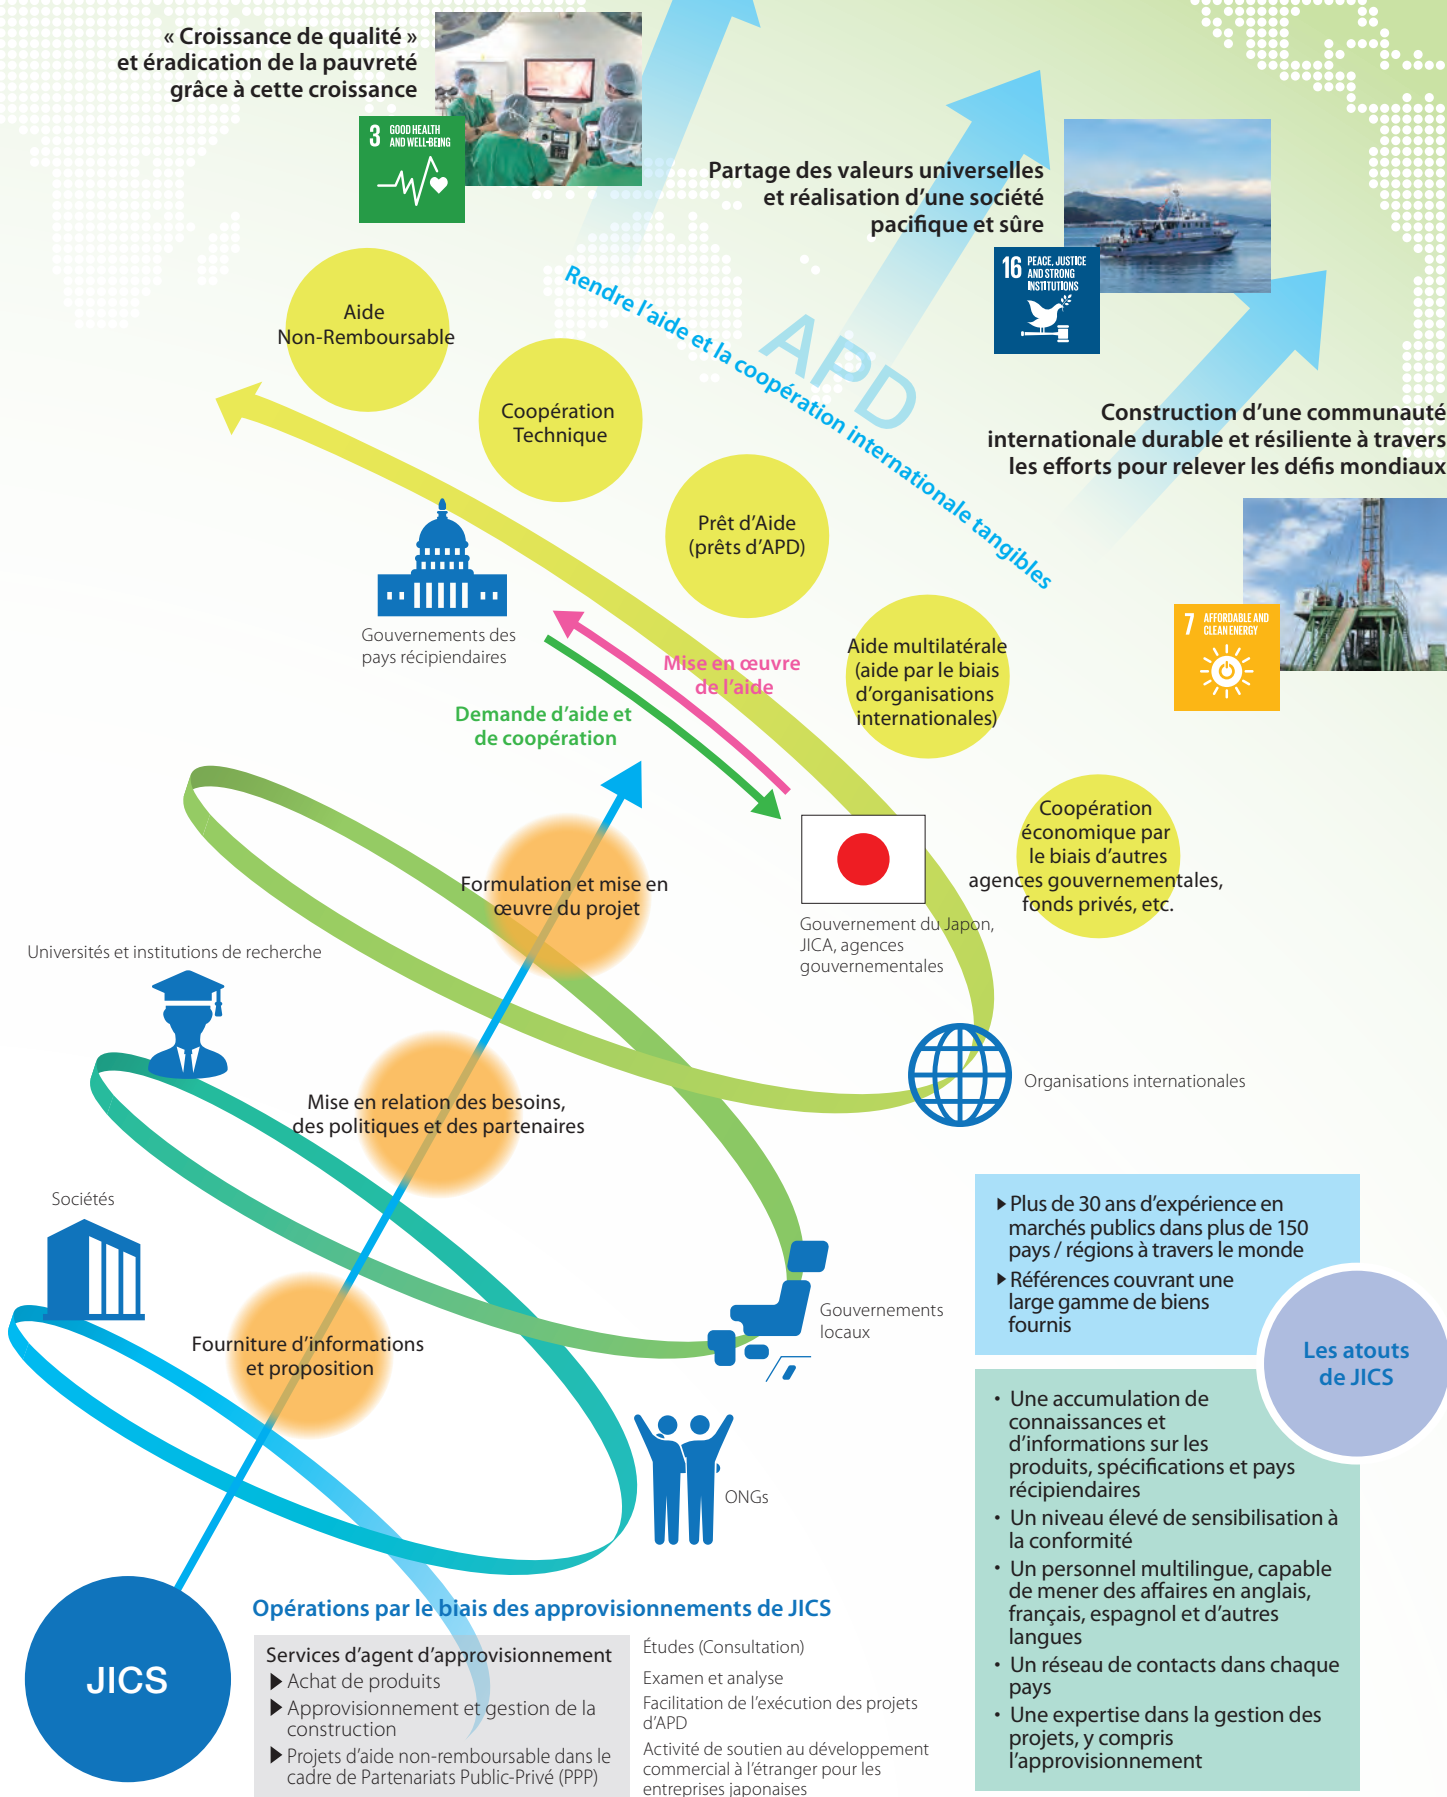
« Croissance de qualité » et éradication de la pauvreté grâce à cette croissance

3 GOOD HEALTH AND WELL-BEING

Partage des valeurs universelles et réalisation d'une société pacifique et sûre

16 PEACE, JUSTICE AND STRONG INSTITUTIONS

Rendre l'aide et la coopération internationale tangibles

APD

Construction d'une communauté internationale durable et résiliente à travers les efforts pour relever les défis mondiaux

7 AFFORDABLE AND CLEAN ENERGY

Aide Non-Remboursable

Coopération Technique

Prêt d'Aide (prêts d'APD)

Aide multilatérale (aide par le biais d'organisations internationales)

Coopération économique par le biais d'autres agences gouvernementales, fonds privés, etc.

Gouvernements des pays récipiendaires

Mise en œuvre de l'aide

Demande d'aide et de coopération

Gouvernement du Japon, JICA, agences gouvernementales

Formulation et mise en œuvre du projet

Universités et institutions de recherche

Organisations internationales

Mise en relation des besoins, des politiques et des partenaires

Sociétés

Fourniture d'informations et proposition

Gouvernements locaux

ONGs

▶ Plus de 30 ans d'expérience en marchés publics dans plus de 150 pays / régions à travers le monde
▶ Références couvrant une large gamme de biens fournis

Les atouts de JICS

• Une accumulation de connaissances et d'informations sur les produits, spécifications et pays récipiendaires
• Un niveau élevé de sensibilisation à la conformité
• Un personnel multilingue, capable de mener des affaires en anglais, français, espagnol et d'autres langues
• Un réseau de contacts dans chaque pays
• Une expertise dans la gestion des projets, y compris l'approvisionnement

JICS

Opérations par le biais des approvisionnements de JICS

Services d'agent d'approvisionnement
▶ Achat de produits
▶ Approvisionnement et gestion de la construction
▶ Projets d'aide non-remboursable dans le cadre de Partenariats Public-Privé (PPP)

Études (Consultation)
Examen et analyse
Facilitation de l'exécution des projets d'APD
Activité de soutien au développement commercial à l'étranger pour les entreprises japonaises